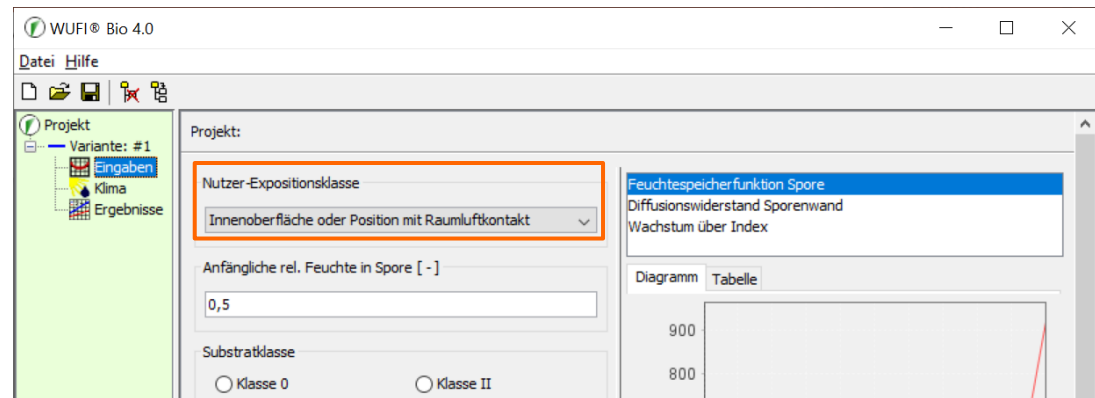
WUFI® Bio 4.0

Datei Hilfe

Projekt
Variante: #1
Eingaben
Klima
Ergebnisse

Projekt:

Nutzer-Expositionsklasse

Innenoberfläche oder Position mit Raumluftkontakt

Anfängliche rel. Feuchte in Spore [ - ]

0,5

Substratklasse

Klasse 0

Klasse II

Feuchtespeicherfunktion Spore
Diffusionswiderstand Sporenwand
Wachstum über Index

Diagramm Tabelle

900

800